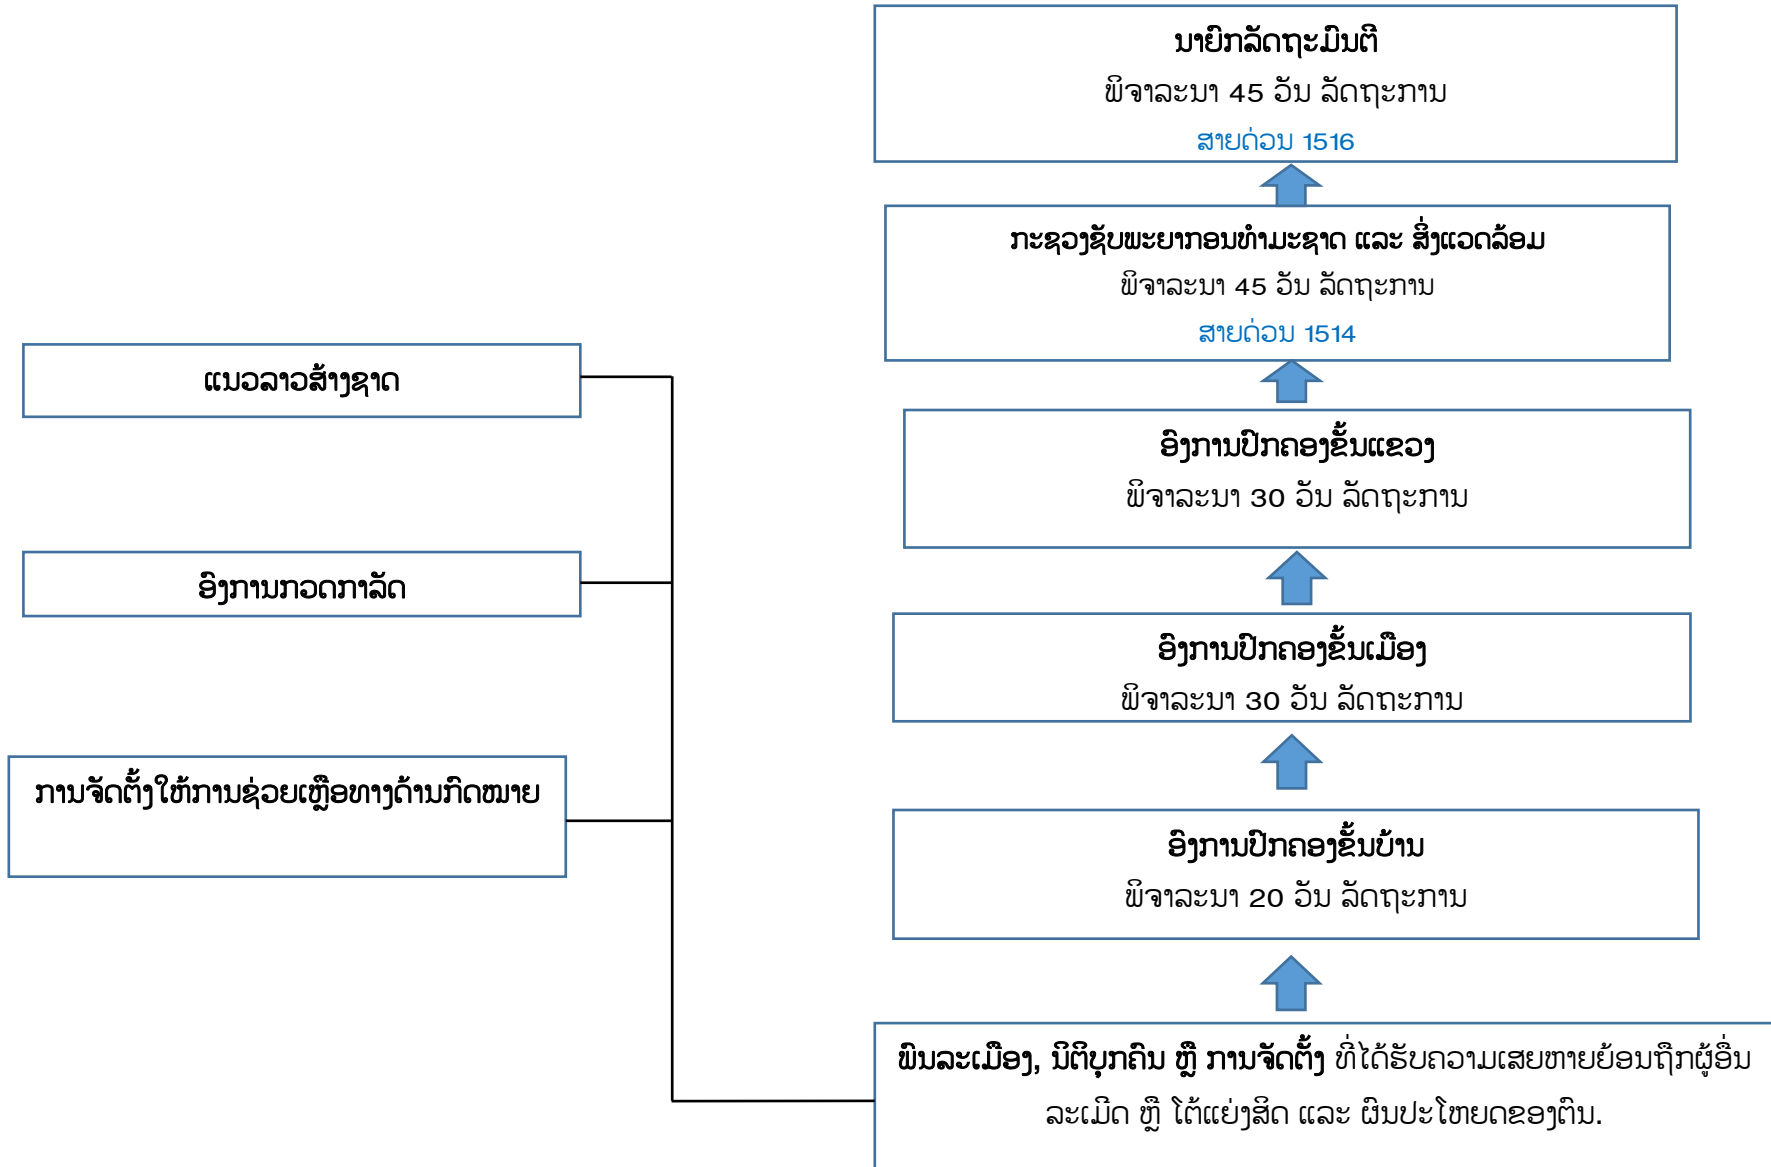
ນາຍົກລັດຖະມົນຕີ
ພິຈາລະນາ 45 ວັນ ລັດຖະການ
ສາຍດ່ວນ 1516

ກະຊວງຊັບພະຍາກອນທຳມະຊາດ ແລະ ສິ່ງແວດລ້ອມ
ພິຈາລະນາ 45 ວັນ ລັດຖະການ
ສາຍດ່ວນ 1514

ອົງການປົກຄອງຂັ້ນແຂວງ
ພິຈາລະນາ 30 ວັນ ລັດຖະການ

ອົງການປົກຄອງຂັ້ນເມືອງ
ພິຈາລະນາ 30 ວັນ ລັດຖະການ

ອົງການປົກຄອງຂັ້ນບ້ານ
ພິຈາລະນາ 20 ວັນ ລັດຖະການ

ພົນລະເມືອງ, ນິຕິບຸກຄົນ ຫຼື ການຈັດຕັ້ງ ທີ່ໄດ້ຮັບຄວາມເສຍຫາຍຍ້ອນຖືກຜູ້ອື່ນລະເມີດ ຫຼື ໂຕ້ແຍ່ງສິດ ແລະ ຜົນປະໂຫຍດຂອງຕົນ.

ແນວລາວສ້າງຊາດ

ອົງການກວດກາລັດ

ການຈັດຕັ້ງໃຫ້ການຊ່ວຍເຫຼືອທາງດ້ານກົດໝາຍ